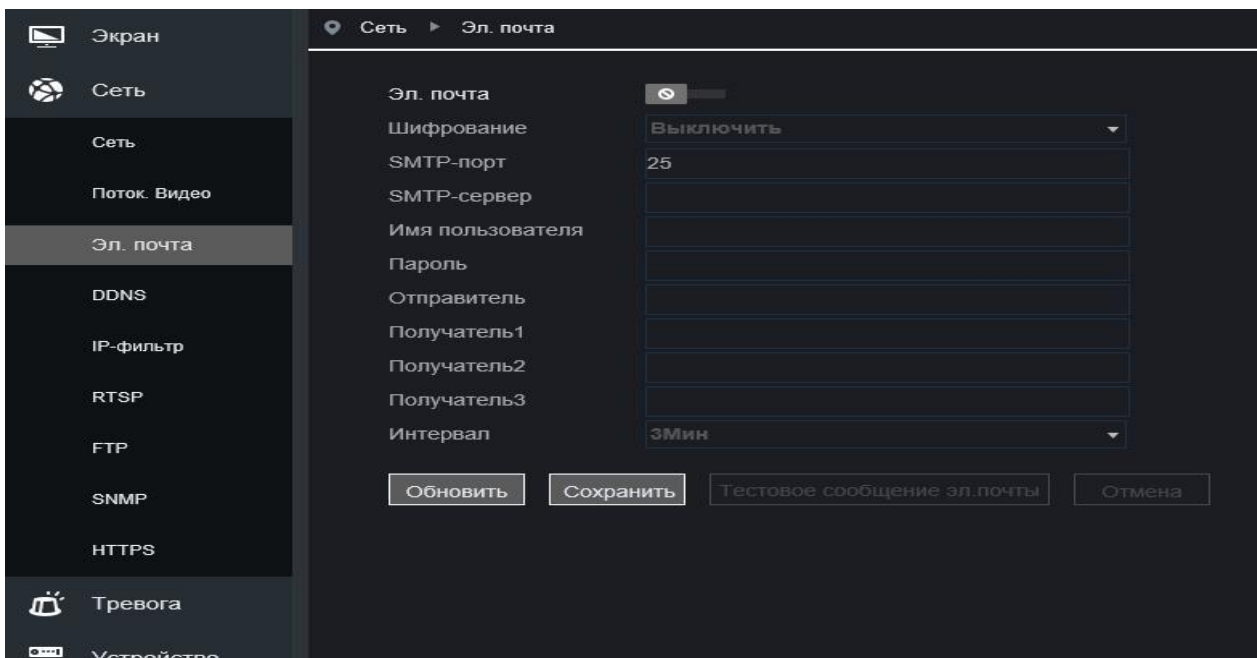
Экран
Сеть
Сеть
Поток. Видео
Эл. почта
DDNS
IP-фильтр
RTSP
FTP
SNMP
HTTPS
Тревога
Устройство

Сеть ▸ Эл. почта

Эл. почта
Шифрование | Выключить
SMTP-порт | 25
SMTP-сервер
Имя пользователя
Пароль
Отправитель
Получатель1
Получатель2
Получатель3
Интервал | 3Мин

Обновить
Сохранить
Тестовое сообщение эл.почты
Отмена